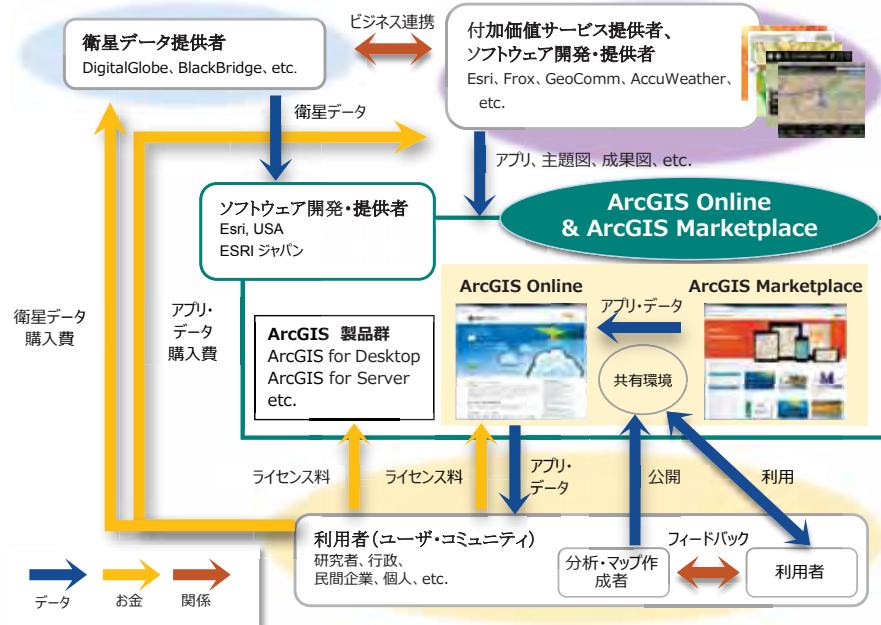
衛星データ提供者
DigitalGlobe、BlackBridge、etc.

ビジネス連携

付加価値サービス提供者、
ソフトウェア開発・提供者
Esri、Frox、GeoComm、AccuWeather、etc.

衛星データ

アプリ、主題図、成果図、etc.

ソフトウェア開発・提供者
Esri, USA
ESRI ジャパン

ArcGIS Online
& ArcGIS Marketplace

衛星データ
購入費

アプリ・
データ
購入費

ArcGIS 製品群
ArcGIS for Desktop
ArcGIS for Server
etc.

ArcGIS Online

ArcGIS Marketplace

アプリ・データ

共有環境

ライセンス料

ライセンス料

アプリ・
データ

公開

利用

利用者（ユーザ・コミュニティ）
研究者、行政、
民間企業、個人、etc.

フィードバック

分析・マップ作成者

利用者

データ

お金

関係